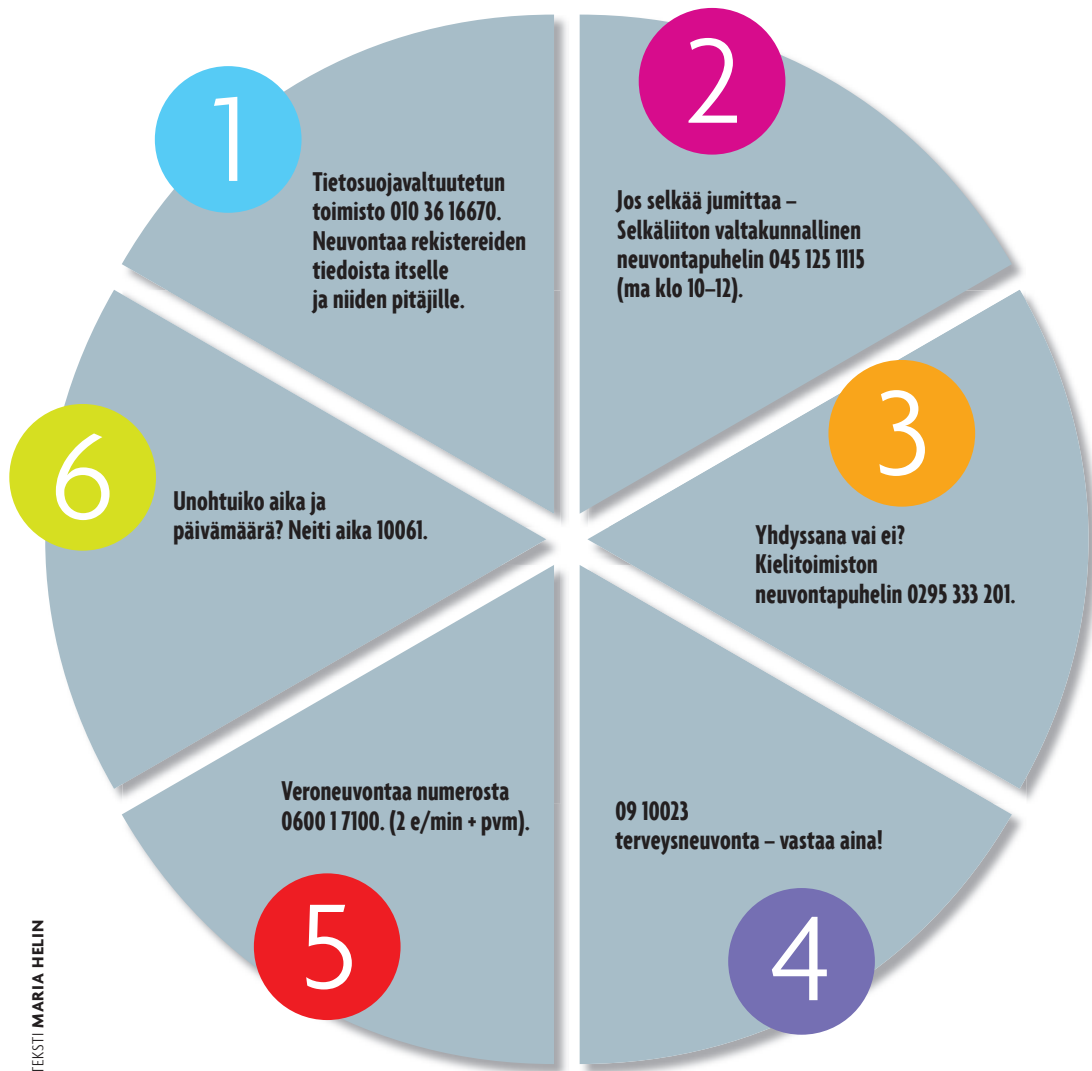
1

Tietosuojavaltuutetun toimisto 010 36 16670. Neuvontaa rekistereiden tiedoista itselle ja niiden pitäjille.

2

Jos selkää jumittaa – Selkäliiton valtakunnallinen neuvontapuhelin 045 125 1115 (ma klo 10–12).

3

Yhdyssana vai ei? Kielitoimiston neuvontapuhelin 0295 333 201.

4

09 10023 terveysneuvonta – vastaa aina!

5

Veroneuvontaa numerosta 0600 1 7100. (2 e/min + pvm).

6

Unohtuiko aika ja päivämäärä? Neiti aika 10061.

TEKSTI MARIA HELIN